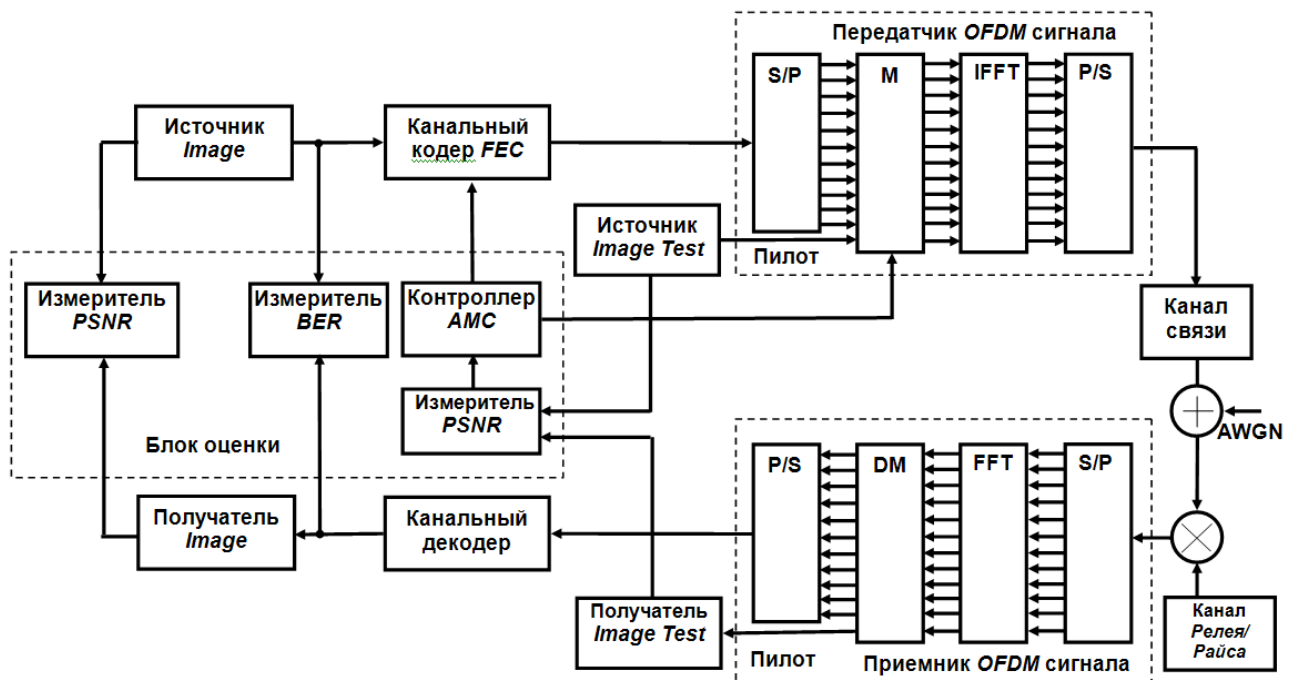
Передатчик *OFDM* сигнала

S/P

M

IFFT

P/S

Источник *Image*

Канальный кодер *FEC*

Источник *Image Test*

Пилот

Измеритель *PSNR*

Измеритель *BER*

Контроллер *AMC*

Канал связи

Измеритель *PSNR*

AWGN

Блок оценки

P/S

DM

FFT

S/P

Получатель *Image*

Канальный декодер

Получатель *Image Test*

Пилот

Приемник *OFDM* сигнала

Канал *Релея/ Райса*